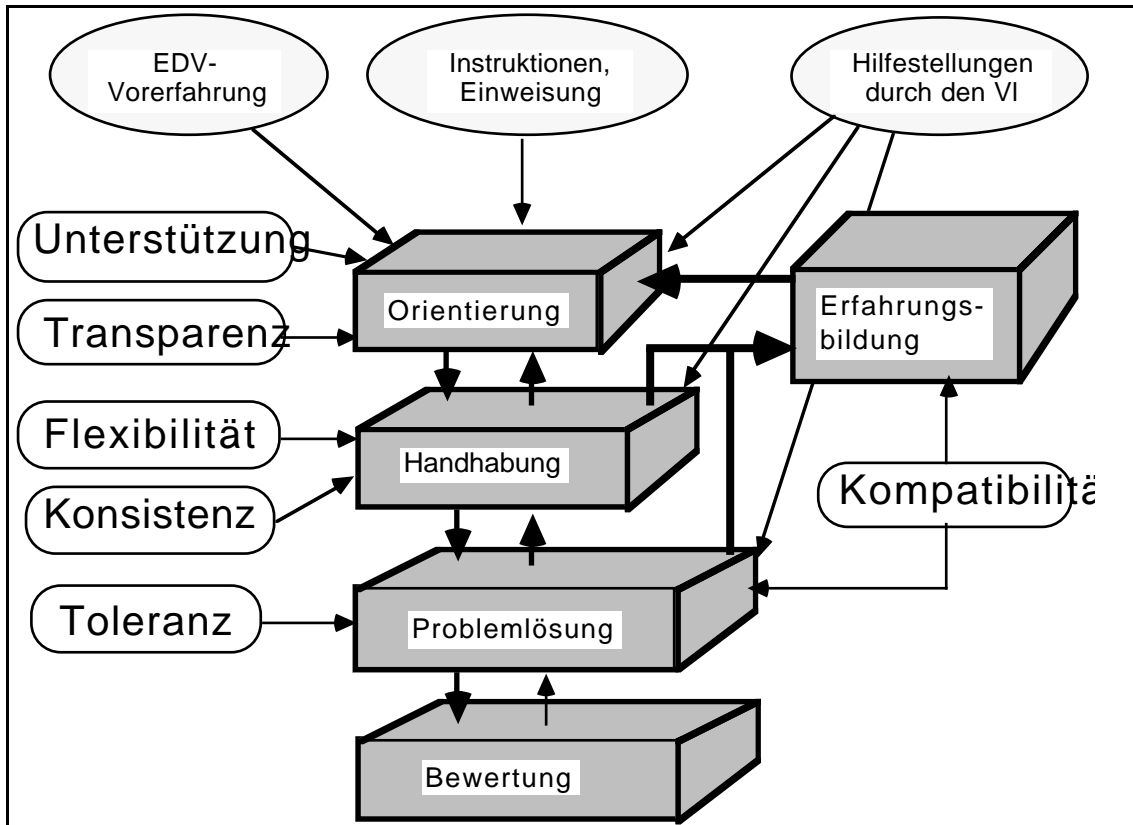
EDV-Vorerfahrung

Instruktionen, Einweisung

Hilfestellungen durch den VI

Unterstützung

Transparenz

Orientierung

Erfahrungsbildung

Flexibilität

Handhabung

Konsistenz

Kompatibilitä

Toleranz

Problemlösung

Bewertung